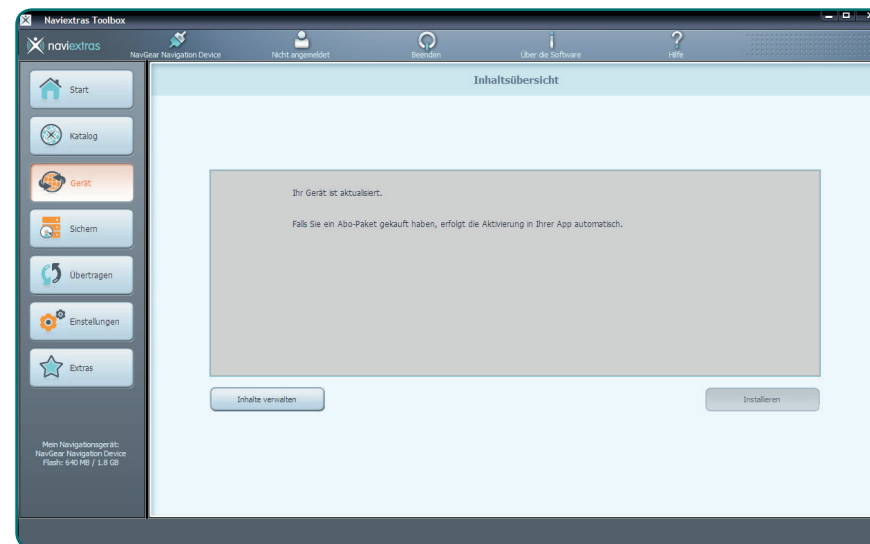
Naviextras Toolbox

naviextras

NavGear Navigation Device

Nicht angemeldet

Beenden

Über die Software

Hilfe

Start

Katalog

Gerät

Sichern

Übertragen

Einstellungen

Extras

Mein Navigationsgerät: NavGear Navigation Device Flash: 640 MB / 1.8 GB

Inhaltsübersicht

Ihr Gerät ist aktualisiert.

Falls Sie ein Abo-Paket gekauft haben, erfolgt die Aktivierung in Ihrer App automatisch.

Inhalte verwalten

Installieren